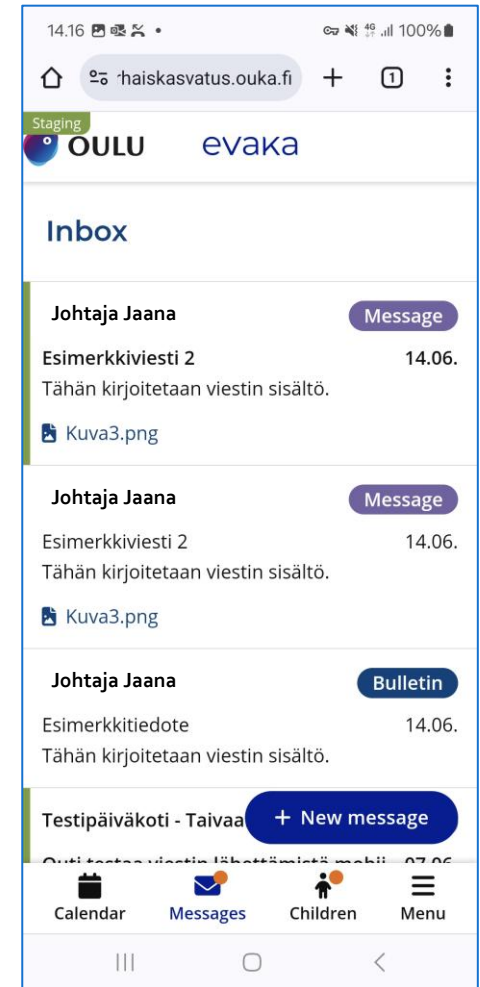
14.16 • 100%

haiskasvatus.ouka.fi + 1 ⋮

Staging

OULU evaka

Inbox

Johtaja Jaana Message

Esimerkkiviesti 2 14.06.

Tähän kirjoitetaan viestin sisältö.

Kuva3.png

Johtaja Jaana Message

Esimerkkiviesti 2 14.06.

Tähän kirjoitetaan viestin sisältö.

Kuva3.png

Johtaja Jaana Bulletin

Esimerkkitiedote 14.06.

Tähän kirjoitetaan viestin sisältö.

Testipäiväkoti - Taivaa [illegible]

+ New message

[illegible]

Calendar Messages Children Menu